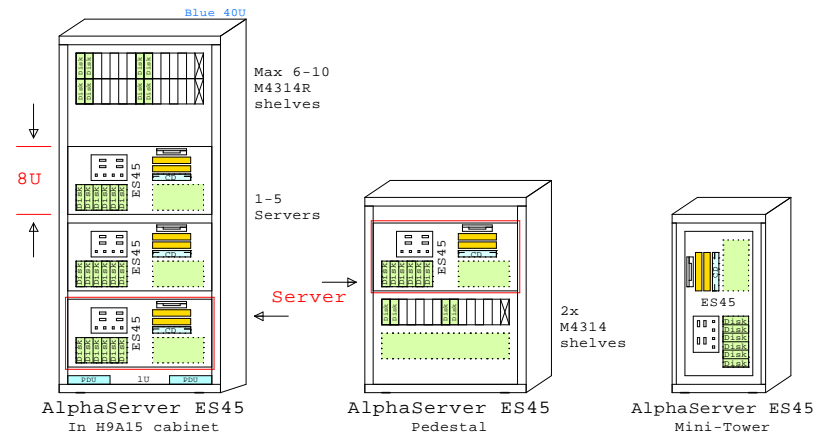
Blue 40U

Disk Disk Disk Disk Disk Disk

Max 6-10 M4314R shelves

8U

ES45
CD
Disk Disk Disk Disk Disk

1-5 Servers

ES45
CD
Disk Disk Disk Disk Disk

ES45
CD
Disk Disk Disk Disk Disk

PDU 1U PDU

Server

ES45
CD
Disk Disk Disk Disk Disk

Disk Disk Disk

2x M4314 shelves

CD
ES45
Disk Disk Disk Disk Disk

AlphaServer ES45
In H9A15 cabinet

AlphaServer ES45
Pedestal

AlphaServer ES45
Mini-Tower